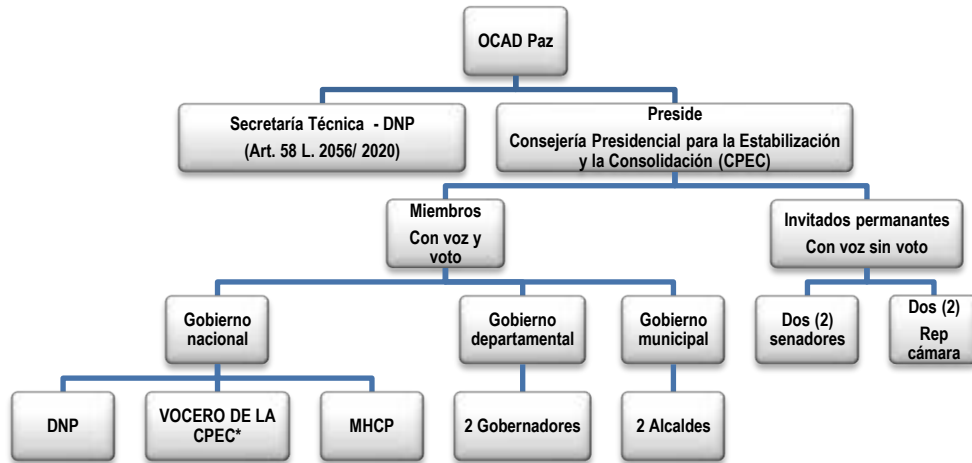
OCAD Paz

Secretaría Técnica - DNP
(Art. 58 L. 2056/ 2020)

Preside
Consejería Presidencial para la Estabilización y la Consolidación (CPEC)

Miembros
Con voz y voto

Invitados permanantes
Con voz sin voto

Gobierno nacional

Gobierno departamental

Gobierno municipal

Dos (2) senadores

Dos (2) Rep cámara

DNP

VOCERO DE LA CPEC*

MHCP

2 Gobernadores

2 Alcaldes